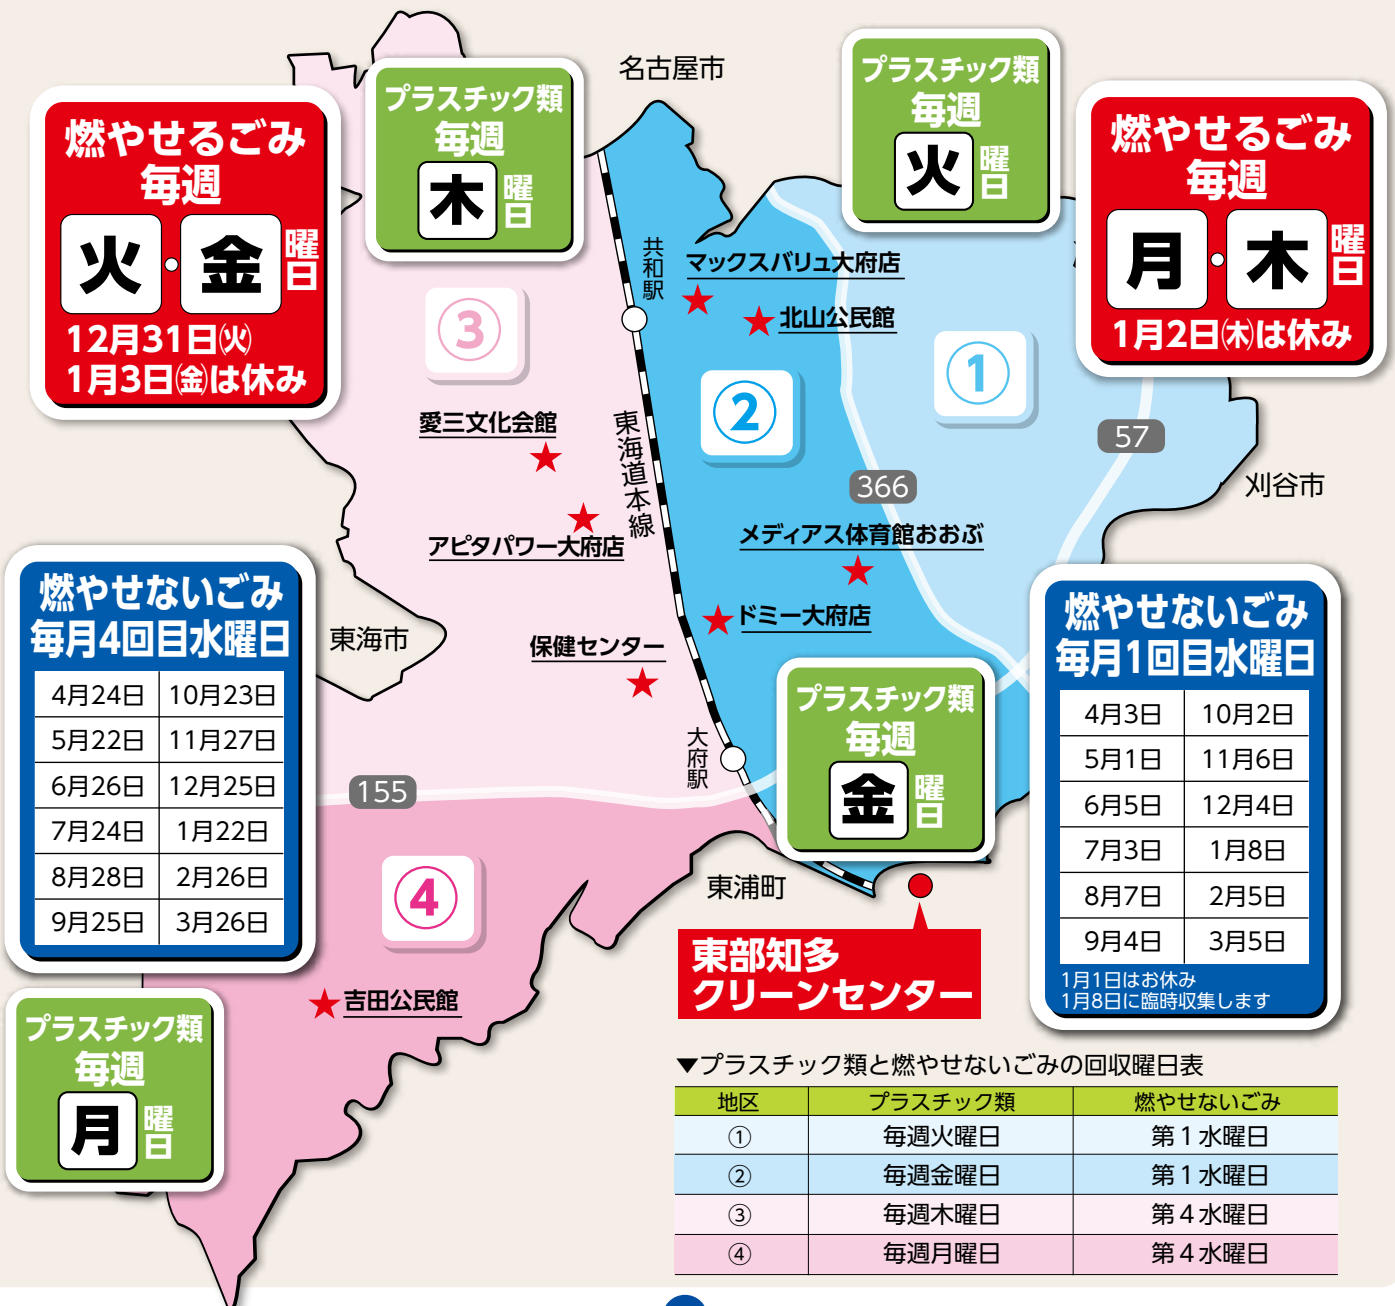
燃やせるごみ
毎週
火・金 曜日
12月31日㈫
1月3日㈮は休み

プラスチック類
毎週
木 曜日

名古屋市

プラスチック類
毎週
火 曜日

燃やせるごみ
毎週
月・木 曜日
1月2日㈭は休み

共和駅
マックスバリュ大府店
北山公民館
③
②
①
愛三文化会館
東海道本線
57
366
刈谷市
アピタパワー大府店
メディアス体育館おおぶ

燃やせないごみ
毎月4回目水曜日

| 4月24日 | 10月23日 |
|---|---|
| 5月22日 | 11月27日 |
| 6月26日 | 12月25日 |
| 7月24日 | 1月22日 |
| 8月28日 | 2月26日 |
| 9月25日 | 3月26日 |

東海市
ドミー大府店
保健センター

燃やせないごみ
毎月1回目水曜日

| 4月3日 | 10月2日 |
|---|---|
| 5月1日 | 11月6日 |
| 6月5日 | 12月4日 |
| 7月3日 | 1月8日 |
| 8月7日 | 2月5日 |
| 9月4日 | 3月5日 |

1月1日はお休み
1月8日に臨時収集します

プラスチック類
毎週
金 曜日

大府駅
155
④
東浦町
東部知多
クリーンセンター
吉田公民館

プラスチック類
毎週
月 曜日

▼プラスチック類と燃やせないごみの回収曜日表

| 地区 | プラスチック類 | 燃やせないごみ |
|---|---|---|
| ① | 毎週火曜日 | 第１水曜日 |
| ② | 毎週金曜日 | 第１水曜日 |
| ③ | 毎週木曜日 | 第４水曜日 |
| ④ | 毎週月曜日 | 第４水曜日 |